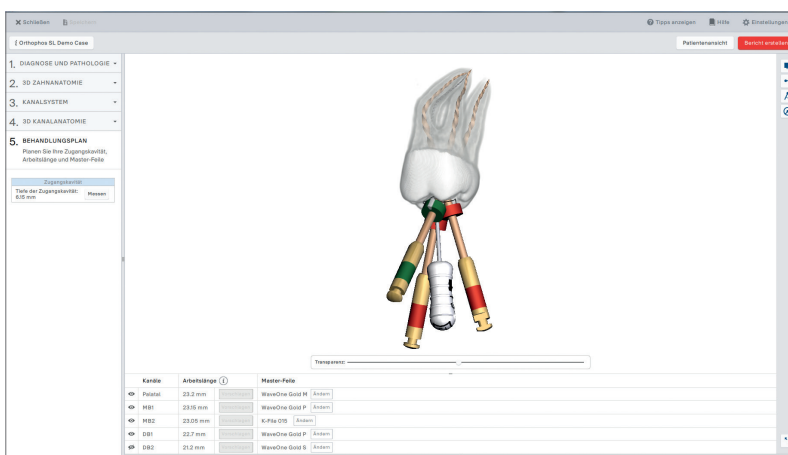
✕ Schließen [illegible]

Tipps anzeigen Hilfe Einstellungen

Orthophos SL Demo Case

Patientenansicht Bericht erstellen

1. DIAGNOSE UND PATHOLOGIE

2. 3D ZAHNANATOMIE

3. KANALSYSTEM

4. 3D KANALANATOMIE

5. BEHANDLUNGSPLAN

Planen Sie Ihre Zugangskavität, Arbeitslänge und Master-Feile

Zugangskavität

Tiefe der Zugangskavität: 6.15 mm

Messen

Transparenz:

| | Kanäle | Arbeitslänge | | Master-Feile | |
|---|---|---|---|---|---|
| | Palatal | 23.2 mm | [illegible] | WaveOne Gold M | Ändern |
| | MB1 | 23.15 mm | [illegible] | WaveOne Gold P | Ändern |
| | MB2 | 23.05 mm | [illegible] | K-Feile 015 | Ändern |
| | DB1 | 22.7 mm | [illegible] | WaveOne Gold P | Ändern |
| | DB2 | 21.2 mm | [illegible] | WaveOne Gold S | Ändern |